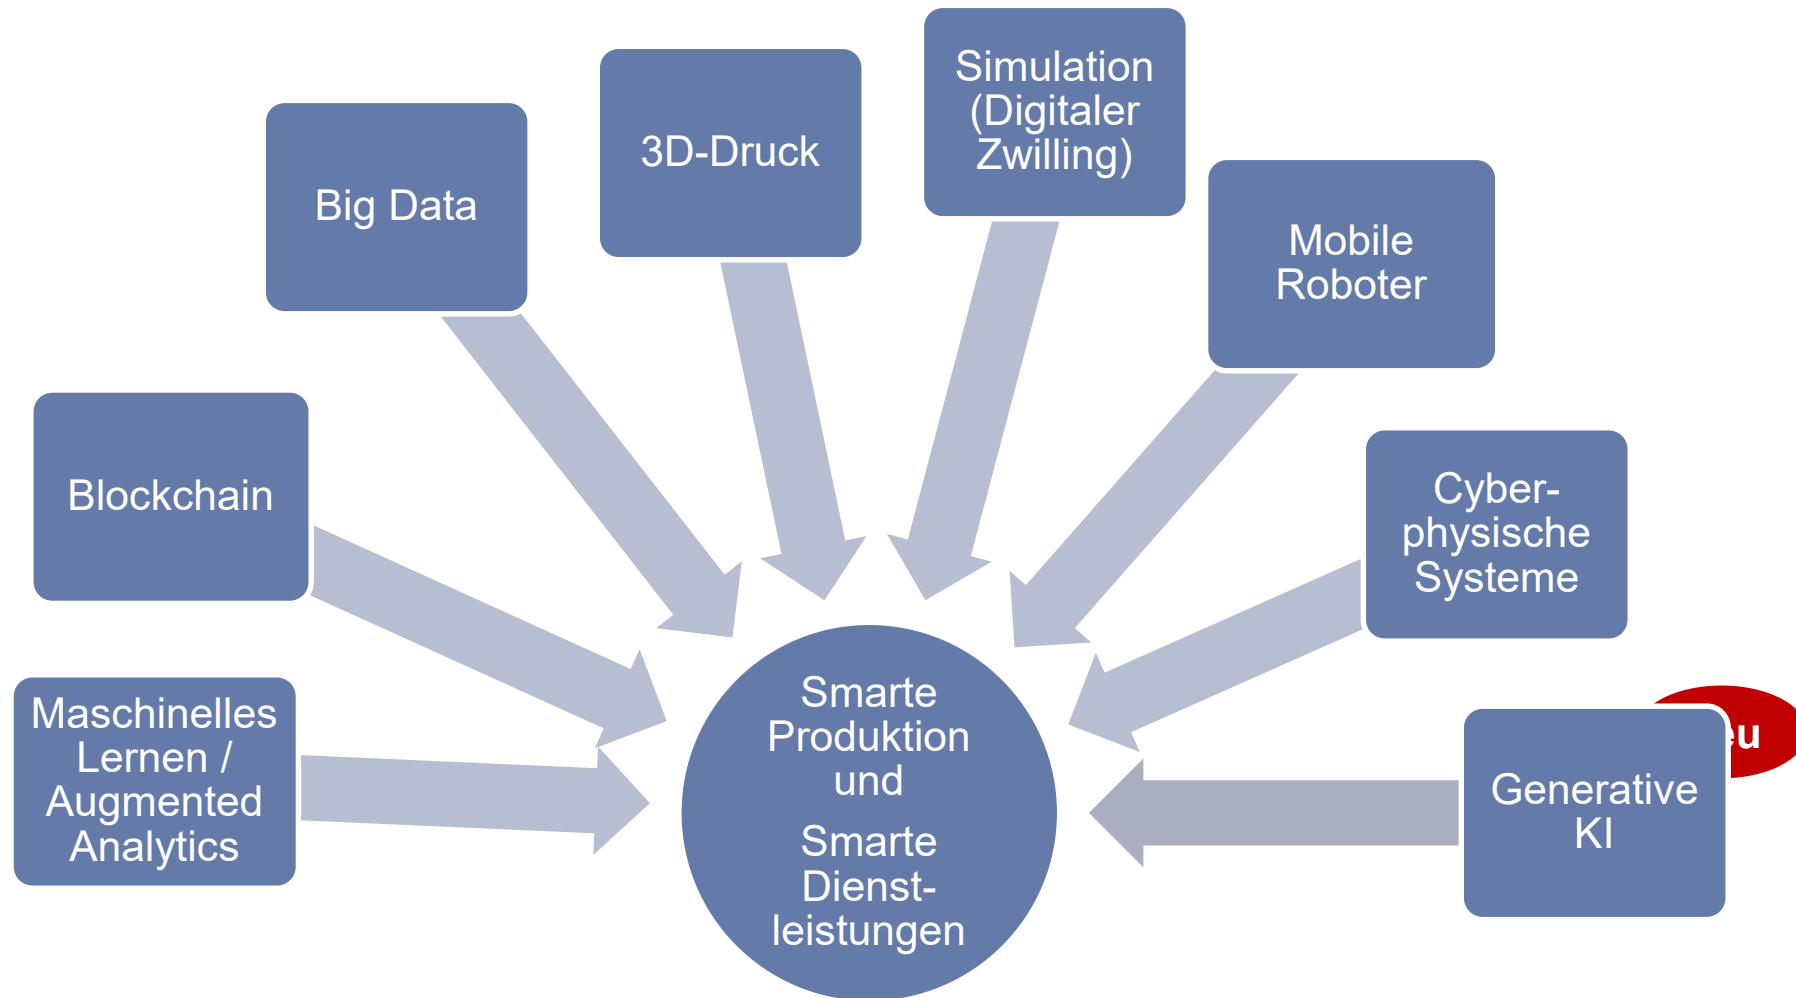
Big Data

3D-Druck

Simulation (Digitaler Zwilling)

Mobile Roboter

Blockchain

Cyber-physische Systeme

Maschinelles Lernen / Augmented Analytics

Smarte Produktion und

Smarte Dienstleistungen

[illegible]u

Generative KI